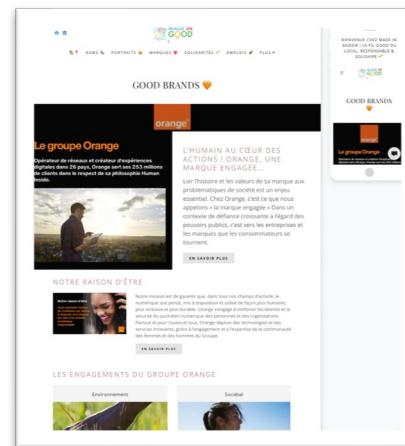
MADE IN GOOD

NEWS PORTRAITS MARQUES SOLIDARITÉS EMPLOIS PLUS

GOOD BRANDS

orange

Le groupe Orange

Opérateur de réseaux et créateur d'expériences digitales dans 26 pays, Orange sert ses 253 millions de clients dans le respect de sa philosophie Human Inside.

L'HUMAIN AU CŒUR DES ACTIONS ! ORANGE, UNE MARQUE ENGAGÉE...

Lier l'histoire et les valeurs de sa marque aux problématiques de société est un enjeu essentiel. Chez Orange, c'est ce que nous appelons « la marque engagée » Dans un contexte de défiance croissante à l'égard des pouvoirs publics, c'est vers les entreprises et les marques que les consommateurs se tournent.

EN SAVOIR PLUS

NOTRE RAISON D'ÊTRE

Notre raison d'être

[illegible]

EN SAVOIR PLUS

LES ENGAGEMENTS DU GROUPE ORANGE

Environnement

Société

BIENVENUE CHEZ MADE IN GOOD ! LE FIL GOOD DU LOCAL, RESPONSABLE & SOLIDAIRE

GOOD BRANDS

Le groupe Orange

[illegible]